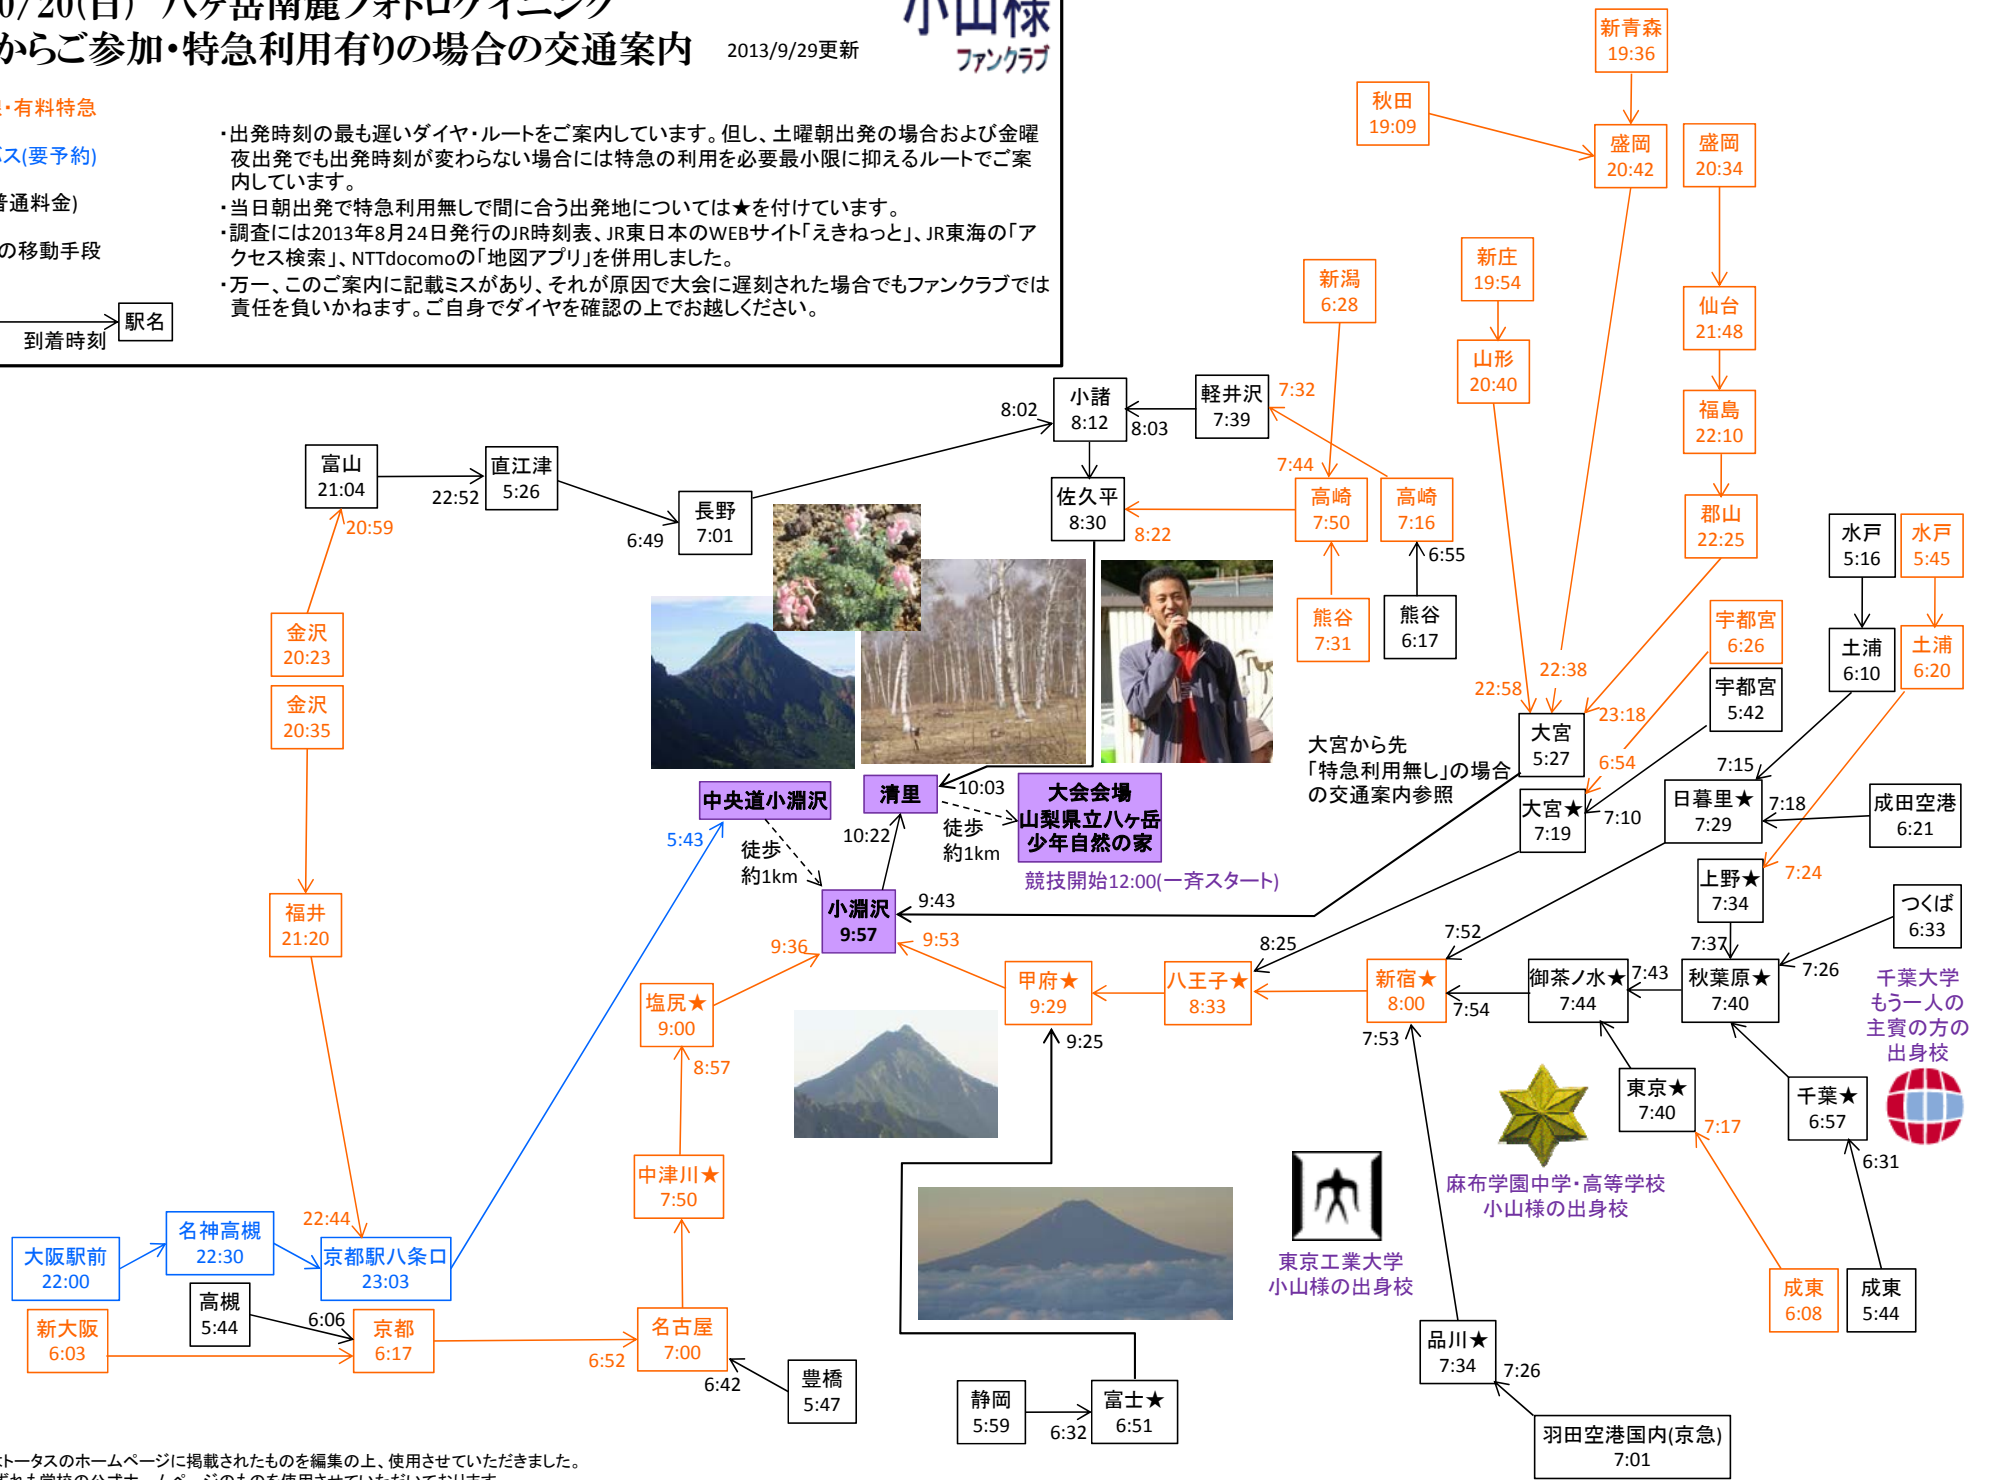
0/20(日) 八ケ岳南麓フォトロゲイニング
からご参加・特急利用有りの場合の交通案内 2013/9/29更新

小山様 ファンクラブ

・有料特急
ス(要予約)
普通料金)
の移動手段

到着時刻 駅名

・出発時刻の最も遅いダイヤ・ルートをご案内しています。但し、土曜朝出発の場合および金曜夜出発でも出発時刻が変わらない場合には特急の利用を必要最小限に抑えるルートでご案内しています。
・当日朝出発で特急利用無しで間に合う出発地については★を付けています。
・調査には2013年8月24日発行のJR時刻表、JR東日本のWEBサイト「えきねっと」、JR東海の「アクセス検索」、NTTdocomoの「地図アプリ」を併用しました。
・万一、このご案内に記載ミスがあり、それが原因で大会に遅刻された場合でもファンクラブでは責任を負いかねます。ご自身でダイヤを確認の上でお越しください。

新青森 19:36
秋田 19:09
盛岡 20:42
盛岡 20:34
新庄 19:54
新潟 6:28
山形 20:40
仙台 21:48
福島 22:10
郡山 22:25
7:32
小諸 8:12
8:02
8:03
軽井沢 7:39
7:44
富山 21:04
直江津 5:26
22:52
20:59
長野 7:01
6:49
佐久平 8:30
8:22
高崎 7:50
高崎 7:16
6:55
熊谷 7:31
熊谷 6:17
水戸 5:16
水戸 5:45
宇都宮 6:26
土浦 6:10
土浦 6:20
22:38
22:58
宇都宮 5:42
23:18
大宮 5:27
6:54
7:15
金沢 20:23
金沢 20:35
大宮から先「特急利用無し」の場合の交通案内参照
大宮★ 7:19
7:10
日暮里★ 7:29
7:18
成田空港 6:21
中央道小淵沢
清里
10:03
大会会場 山梨県立八ヶ岳少年自然の家
徒歩 約1km
10:22
5:43
徒歩 約1km
競技開始12:00(一斉スタート)
7:24
上野★ 7:34
福井 21:20
小淵沢 9:57
9:43
9:53
9:36
8:25
7:52
つくば 6:33
7:37
7:26
千葉大学 もう一人の主賓の方の出身校
甲府★ 9:29
八王子★ 8:33
新宿★ 8:00
御茶ノ水★ 7:44
7:43
秋葉原★ 7:40
7:54
塩尻★ 9:00
9:25
7:53
8:57
東京★ 7:40
千葉★ 6:57
7:17
6:31
麻布学園中学・高等学校 小山様の出身校
中津川★ 7:50
東京工業大学 小山様の出身校
22:44
名神高槻 22:30
大阪駅前 22:00
京都駅八条口 23:03
高槻 5:44
6:06
新大阪 6:03
京都 6:17
6:52
名古屋 7:00
6:42
豊橋 5:47
静岡 5:59
6:32
富士★ 6:51
品川★ 7:34
7:26
成東 6:08
成東 5:44
羽田空港国内(京急) 7:01
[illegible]トータスのホームページに掲載されたものを編集の上、使用させていただきました。
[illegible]